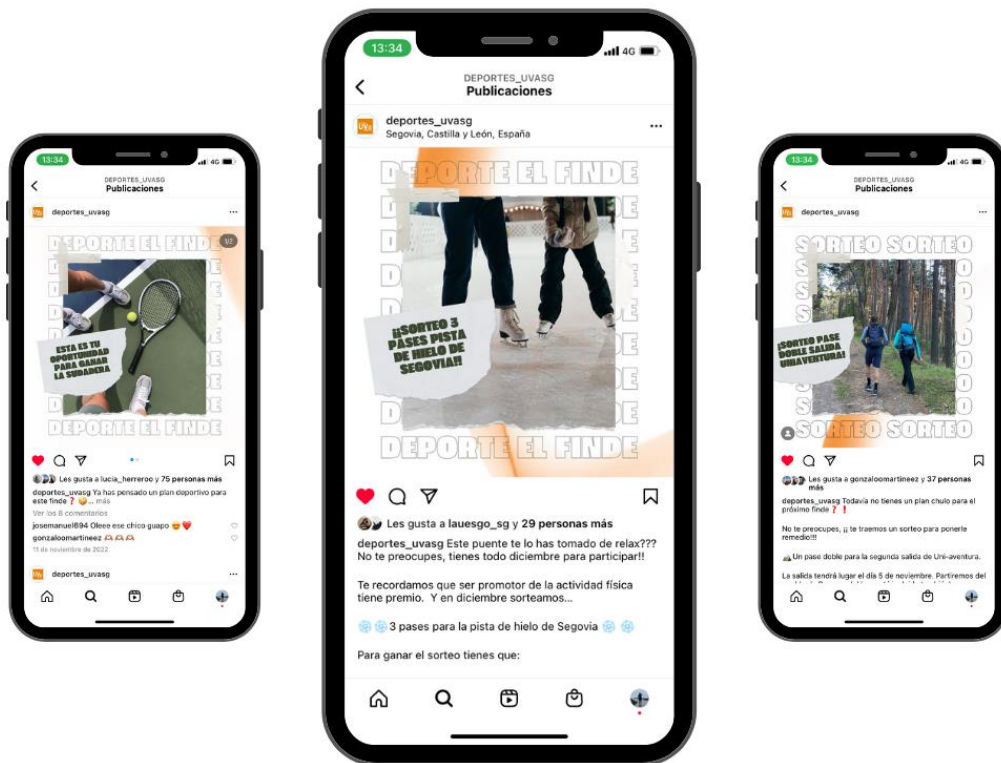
13:34
4G
DEPORTES_UVASG
Publicaciones
deportes_uvasg
DEPORTE EL FINDE
1/2
ESTA ES TU OPORTUNIDAD PARA GANAR LA SUDADERA
DEPORTE EL FINDE
Les gusta a lucia_herreroo y 75 personas más
deportes_uvasg Ya has pensado un plan deportivo para este finde ❓ ... más
Ver los 8 comentarios
josemanuel694 Oleee ese chico guapo
gonzaloomartineez
11 de noviembre de 2022
deportes_uvasg

13:34
4G
DEPORTES_UVASG
Publicaciones
deportes_uvasg
Segovia, Castilla y León, España
DEPORTE EL FINDE
¡¡SORTEO 3 PASES PISTA DE HIELO DE SEGOVIA!!
DEPORTE EL FINDE
Les gusta a lauesgo_sg y 29 personas más
deportes_uvasg Este puente te lo has tomado de relax??? No te preocupes, tienes todo diciembre para participar!!

Te recordamos que ser promotor de la actividad física tiene premio. Y en diciembre sorteamos...

3 pases para la pista de hielo de Segovia

Para ganar el sorteo tienes que:

13:34
4G
DEPORTES_UVASG
Publicaciones
deportes_uvasg
SORTEO SORTEO
¡SORTEO PASE DOBLE SALIDA UNIAVENTURA!
SORTEO SORTEO
Les gusta a gonzaloomartineez y 37 personas más
deportes_uvasg Todavía no tienes un plan chulo para el próximo finde ❓ ❗

No te preocupes, ¡¡ te traemos un sorteo para ponerle remedio!!!

Un pase doble para la segunda salida de Uni-aventura.

La salida tendrá lugar el día 5 de noviembre. Partiremos del